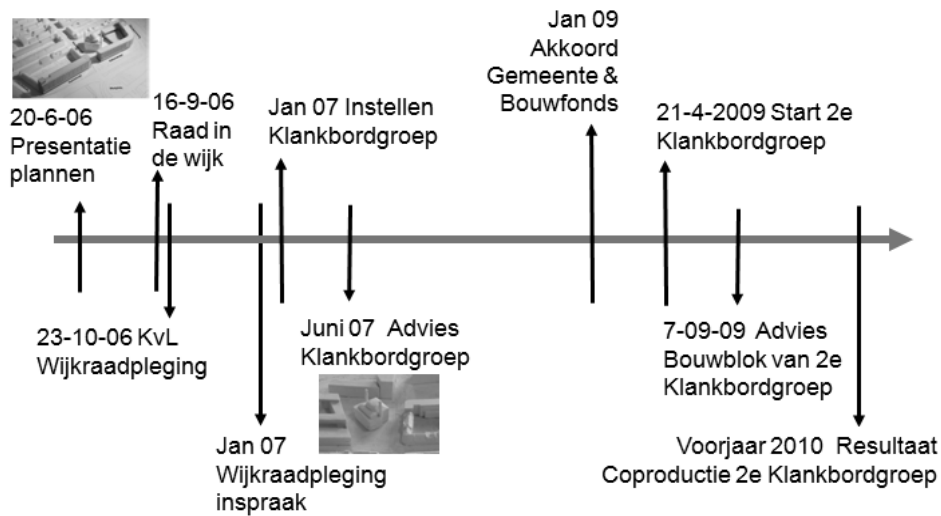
20-6-06 Presentatie plannen

16-9-06 Raad in de wijk

Jan 07 Instellen Klankbordgroep

Jan 09 Akkoord Gemeente & Bouwfonds

21-4-2009 Start 2e Klankbordgroep

23-10-06 KvL Wijkraadpleging

Juni 07 Advies Klankbordgroep

Jan 07 Wijkraadpleging inspraak

7-09-09 Advies Bouwblok van 2e Klankbordgroep

Voorjaar 2010 Resultaat Coproductie 2e Klankbordgroep